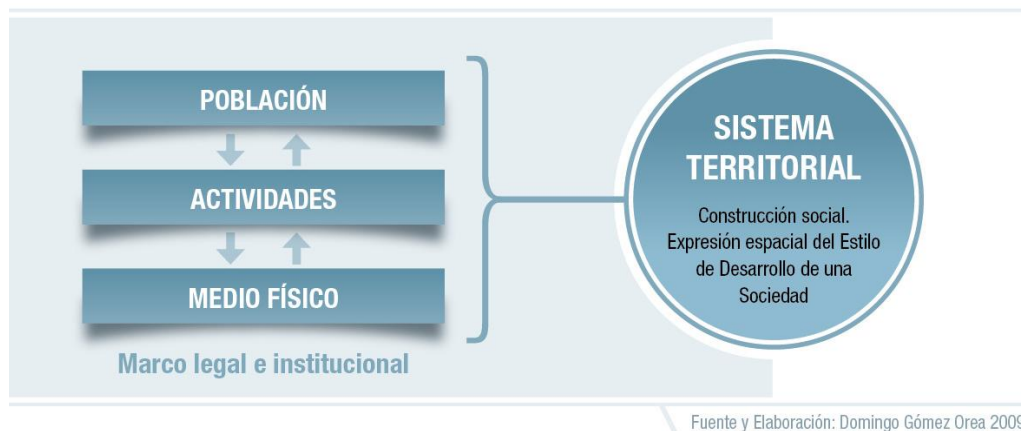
POBLACIÓN

ACTIVIDADES

MEDIO FÍSICO

Marco legal e institucional

SISTEMA TERRITORIAL

Construcción social. Expresión espacial del Estilo de Desarrollo de una Sociedad

Fuente y Elaboración: Domingo Gómez Orea 200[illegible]